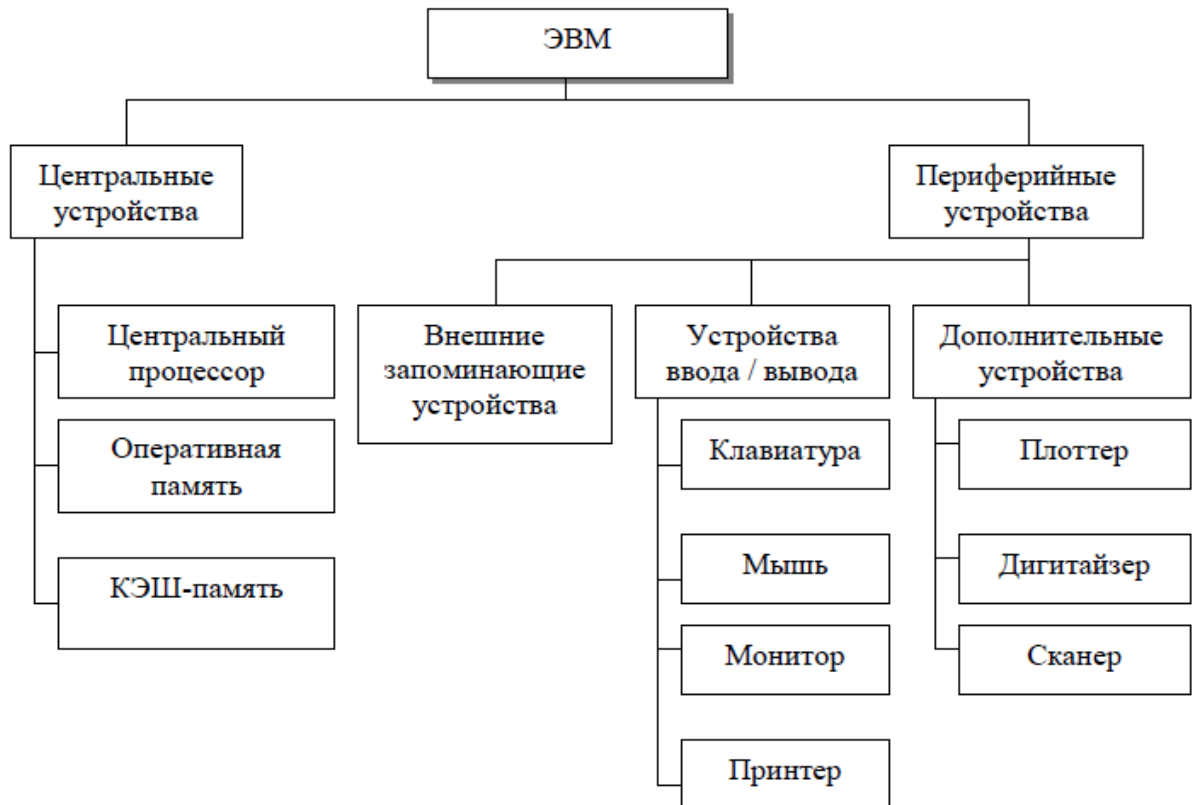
ЭВМ

Центральные устройства

Периферийные устройства

Центральный процессор

Оперативная память

КЭШ-память

Внешние запоминающие устройства

Устройства ввода / вывода

Клавиатура

Мышь

Монитор

Принтер

Дополнительные устройства

Плоттер

Дигитайзер

Сканер